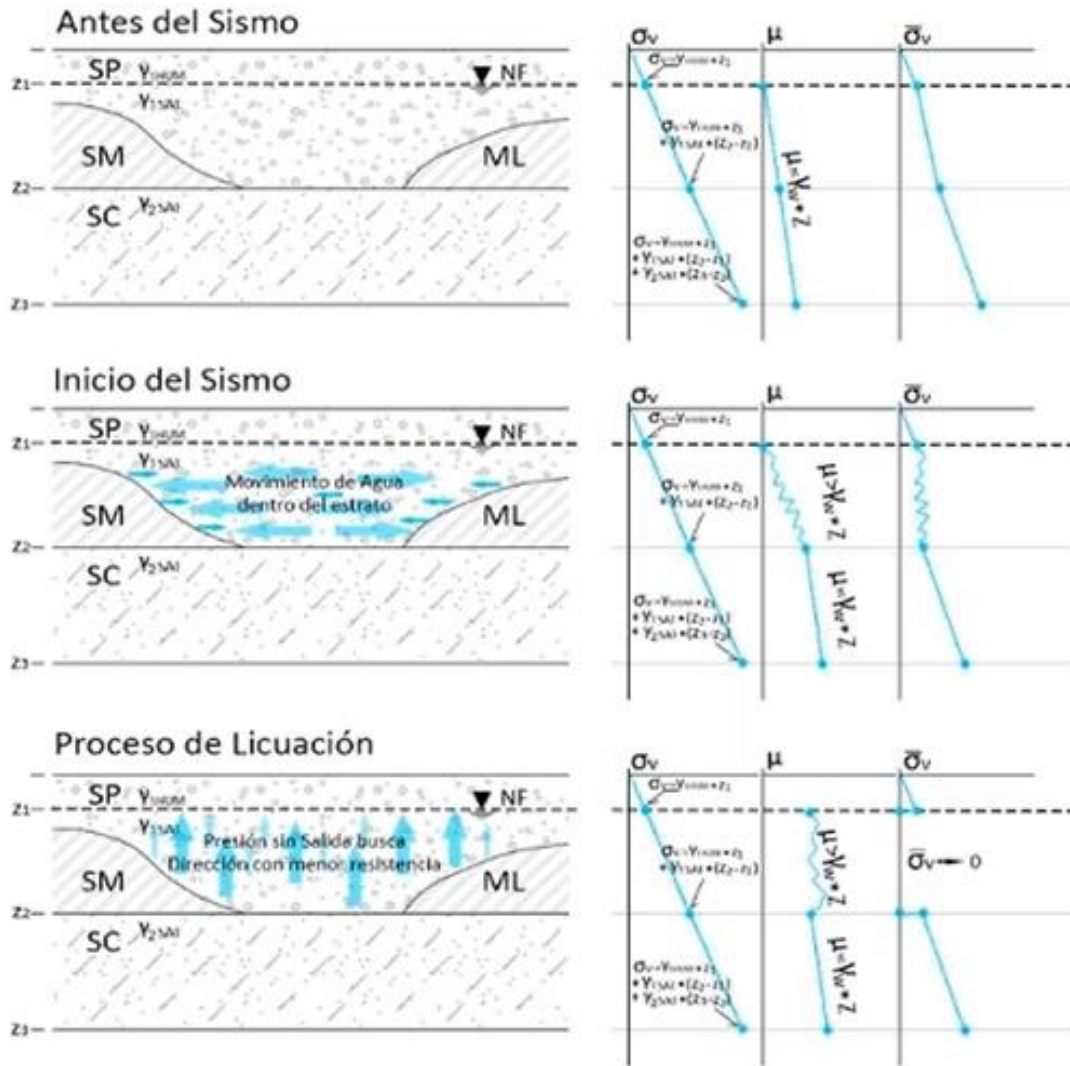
Antes del Sismo

SP $\gamma_{HUM}$
$z_1$
NF
$\gamma_{1SAT}$
SM
ML
$z_2$
SC $\gamma_{2SAT}$
$z_3$

$\sigma_v$
$\mu$
$\bar{\sigma}_v$
$\sigma_v = \gamma_{HUM} * z_1$
$\sigma_v = \gamma_{HUM} * z_1 + \gamma_{1SAT} * (z_2 - z_1)$
$\mu = \gamma_w * Z$
$\sigma_v = \gamma_{HUM} * z_1 + \gamma_{1SAT} * (z_2 - z_1) + \gamma_{2SAT} * (z_3 - z_2)$

Inicio del Sismo

SP $\gamma_{HUM}$
$z_1$
NF
$\gamma_{1SAT}$
Movimiento de Agua dentro del estrato
SM
ML
$z_2$
SC $\gamma_{2SAT}$
$z_3$

$\sigma_v$
$\mu$
$\bar{\sigma}_v$
$\sigma_v = \gamma_{HUM} * z_1$
$\sigma_v = \gamma_{HUM} * z_1 + \gamma_{1SAT} * (z_2 - z_1)$
$\mu < \gamma_w * Z$
$\mu = \gamma_w * Z$
$\sigma_v = \gamma_{HUM} * z_1 + \gamma_{1SAT} * (z_2 - z_1) + \gamma_{2SAT} * (z_3 - z_2)$

Proceso de Licuación

SP $\gamma_{HUM}$
$z_1$
NF
$\gamma_{1SAT}$
Presión sin Salida busca Dirección con menor resistencia
SM
ML
$z_2$
SC $\gamma_{2SAT}$
$z_3$

$\sigma_v$
$\mu$
$\bar{\sigma}_v$
$\sigma_v = \gamma_{HUM} * z_1$
$\sigma_v = \gamma_{HUM} * z_1 + \gamma_{1SAT} * (z_2 - z_1)$
$\mu < \gamma_w * Z$
$\bar{\sigma}_v \rightarrow 0$
$\mu = \gamma_w * Z$
$\sigma_v = \gamma_{HUM} * z_1 + \gamma_{1SAT} * (z_2 - z_1) + \gamma_{2SAT} * (z_3 - z_2)$